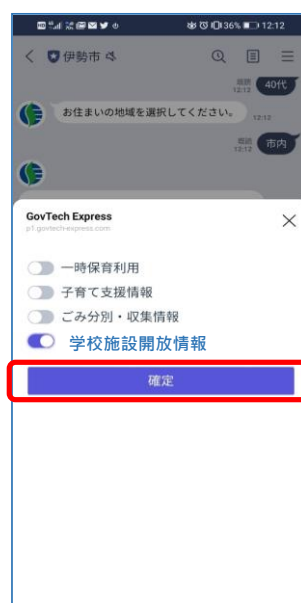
36% 12:12

伊勢市

既読 12:12 40代

お住まいの地域を選択してください。 12:12

既読 12:12 市内

GovTech Express
p1.govtech-express.com

一時保育利用
子育て支援情報
ごみ分別・収集情報
学校施設開放情報

確定